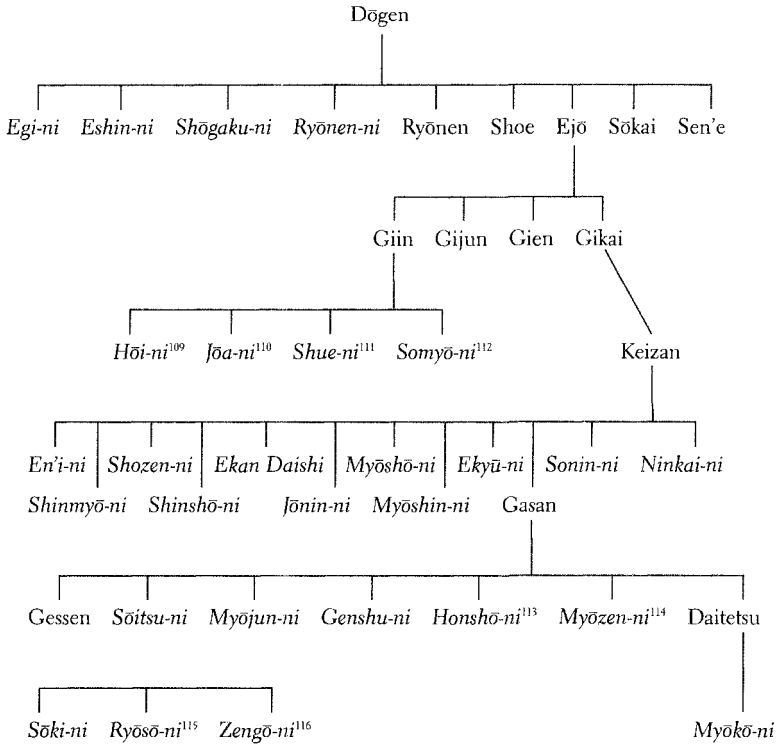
Dōgen

Egi-ni Eshin-ni Shōgaku-ni Ryōnen-ni Ryōnen Shoe Ejō Sōkai Sen'e

Giin Gijun Gien Gikai

Hōi-ni$^{109}$ Jōa-ni$^{110}$ Shue-ni$^{111}$ Somyō-ni$^{112}$

Keizan

En'i-ni Shozen-ni Ekan Daishi Myōshō-ni Ekyū-ni Sonin-ni Ninkai-ni

Shinmyō-ni Shinshō-ni Jōnin-ni Myōshin-ni Gasan

Gessen Sōitsu-ni Myōjun-ni Genshu-ni Honshō-ni$^{113}$ Myōzen-ni$^{114}$ Daitetsu

Sōki-ni Ryōsō-ni$^{115}$ Zengō-ni$^{116}$

Myōkō-ni